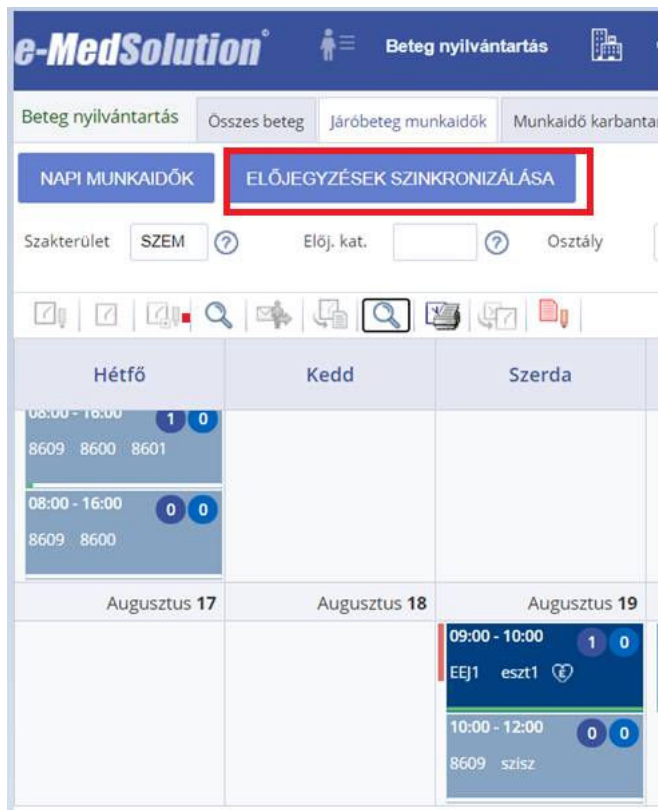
e-MedSolution

Beteg nyilvántartás

Beteg nyilvántartás | Összes beteg | Járóbeteg munkaidők | Munkaidő karbantar

NAPI MUNKAIDŐK | ELŐJEGYZÉSEK SZINKRONIZÁLÁSA

Szakterület SZEM ⓘ Előj. kat. ⓘ Osztály

| Hétfő | Kedd | Szerda |
|---|---|---|
| 08:00 - 16:00 1 0 8609 8600 8601 | | |
| 08:00 - 16:00 0 0 8609 8600 | | |
| Augusztus 17 | Augusztus 18 | Augusztus 19 |
| | | 09:00 - 10:00 1 0 EEJ1 eszt1 |
| | | 10:00 - 12:00 0 0 8609 szisz |